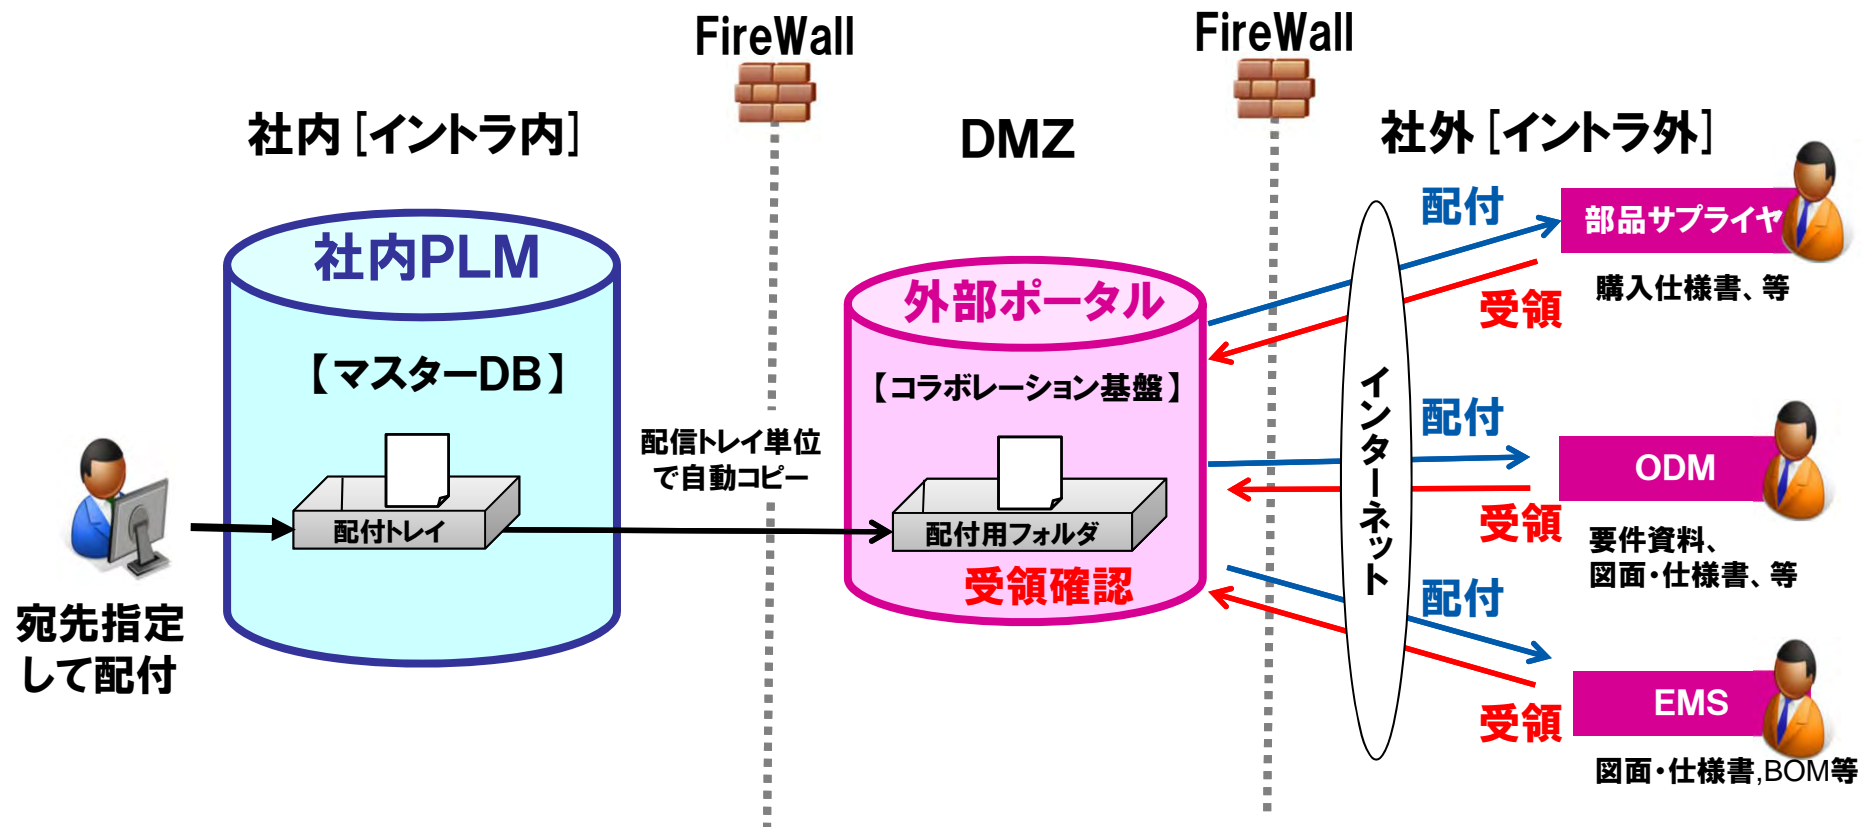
FireWall

FireWall

社内［イントラ内］

DMZ

社外［イントラ外］

社内PLM

【マスターDB】

配付トレイ

宛先指定して配付

配信トレイ単位で自動コピー

外部ポータル

【コラボレーション基盤】

配付用フォルダ

受領確認

インターネット

配付

受領

部品サプライヤ

購入仕様書、等

配付

受領

ODM

要件資料、図面・仕様書、等

配付

受領

EMS

図面・仕様書,BOM等